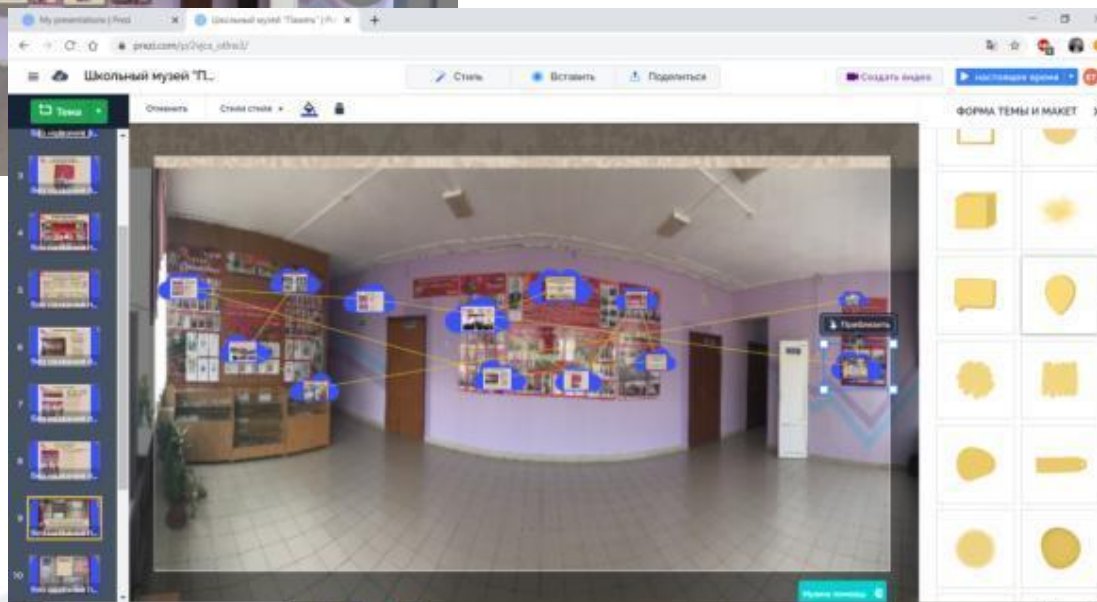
My presentations | Prezi
Школьный музей "Память" | Pr
prezi.com/p/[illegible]
Школьный музей "П...
Стиль
Вставить
Поделиться
Создать видео
Настоящее время
Тема
Отменить
Стили стиля
ФОРМА ТЕМЫ И МАКЕТ
3
4
5
6
7
8
9
10
Приблизить
Нужна помощь